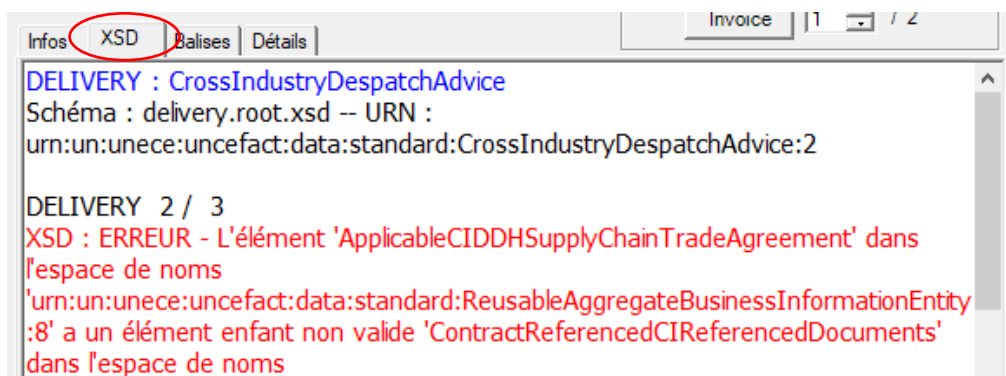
Infos | XSD | Balises | Détails

Invoice 1 / 2

DELIVERY : CrossIndustryDespatchAdvice
Schéma : delivery.root.xsd -- URN :
urn:un:unece:uncefact:data:standard:CrossIndustryDespatchAdvice:2

DELIVERY 2 / 3
XSD : ERREUR - L'élément 'ApplicableCIDDHSupplyChainTradeAgreement' dans l'espace de noms 'urn:un:unece:uncefact:data:standard:ReusableAggregateBusinessInformationEntity:8' a un élément enfant non valide 'ContractReferencedCIReferencedDocuments' dans l'espace de noms